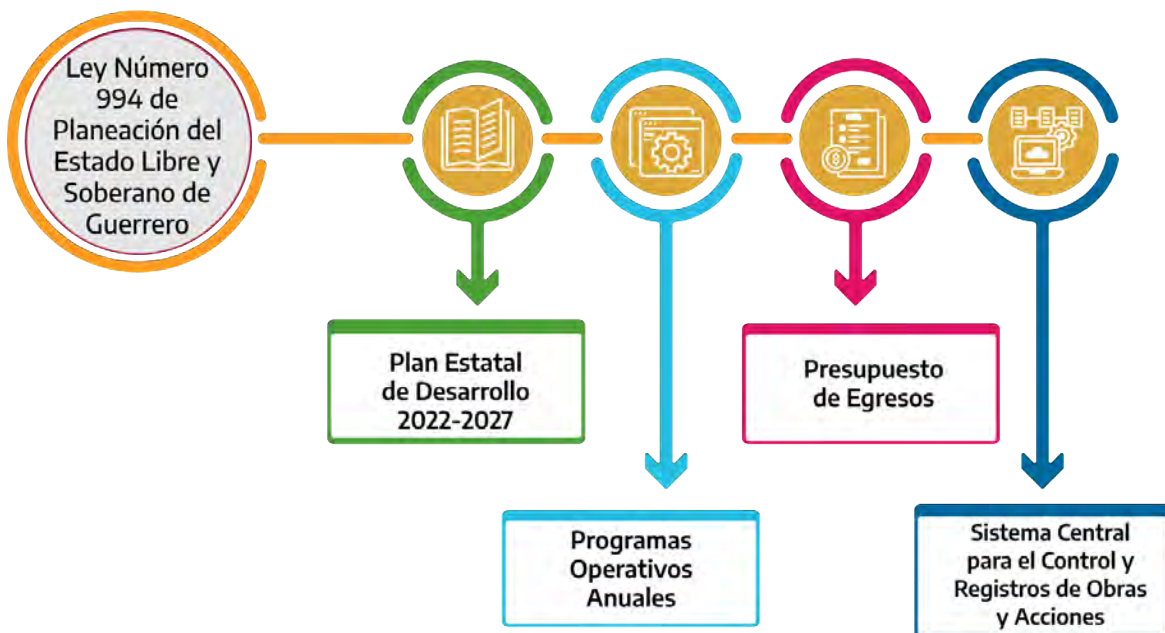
Ley Número 994 de Planeación del Estado Libre y Soberano de Guerrero

Plan Estatal de Desarrollo 2022-2027

Programas Operativos Anuales

Presupuesto de Egresos

Sistema Central para el Control y Registros de Obras y Acciones